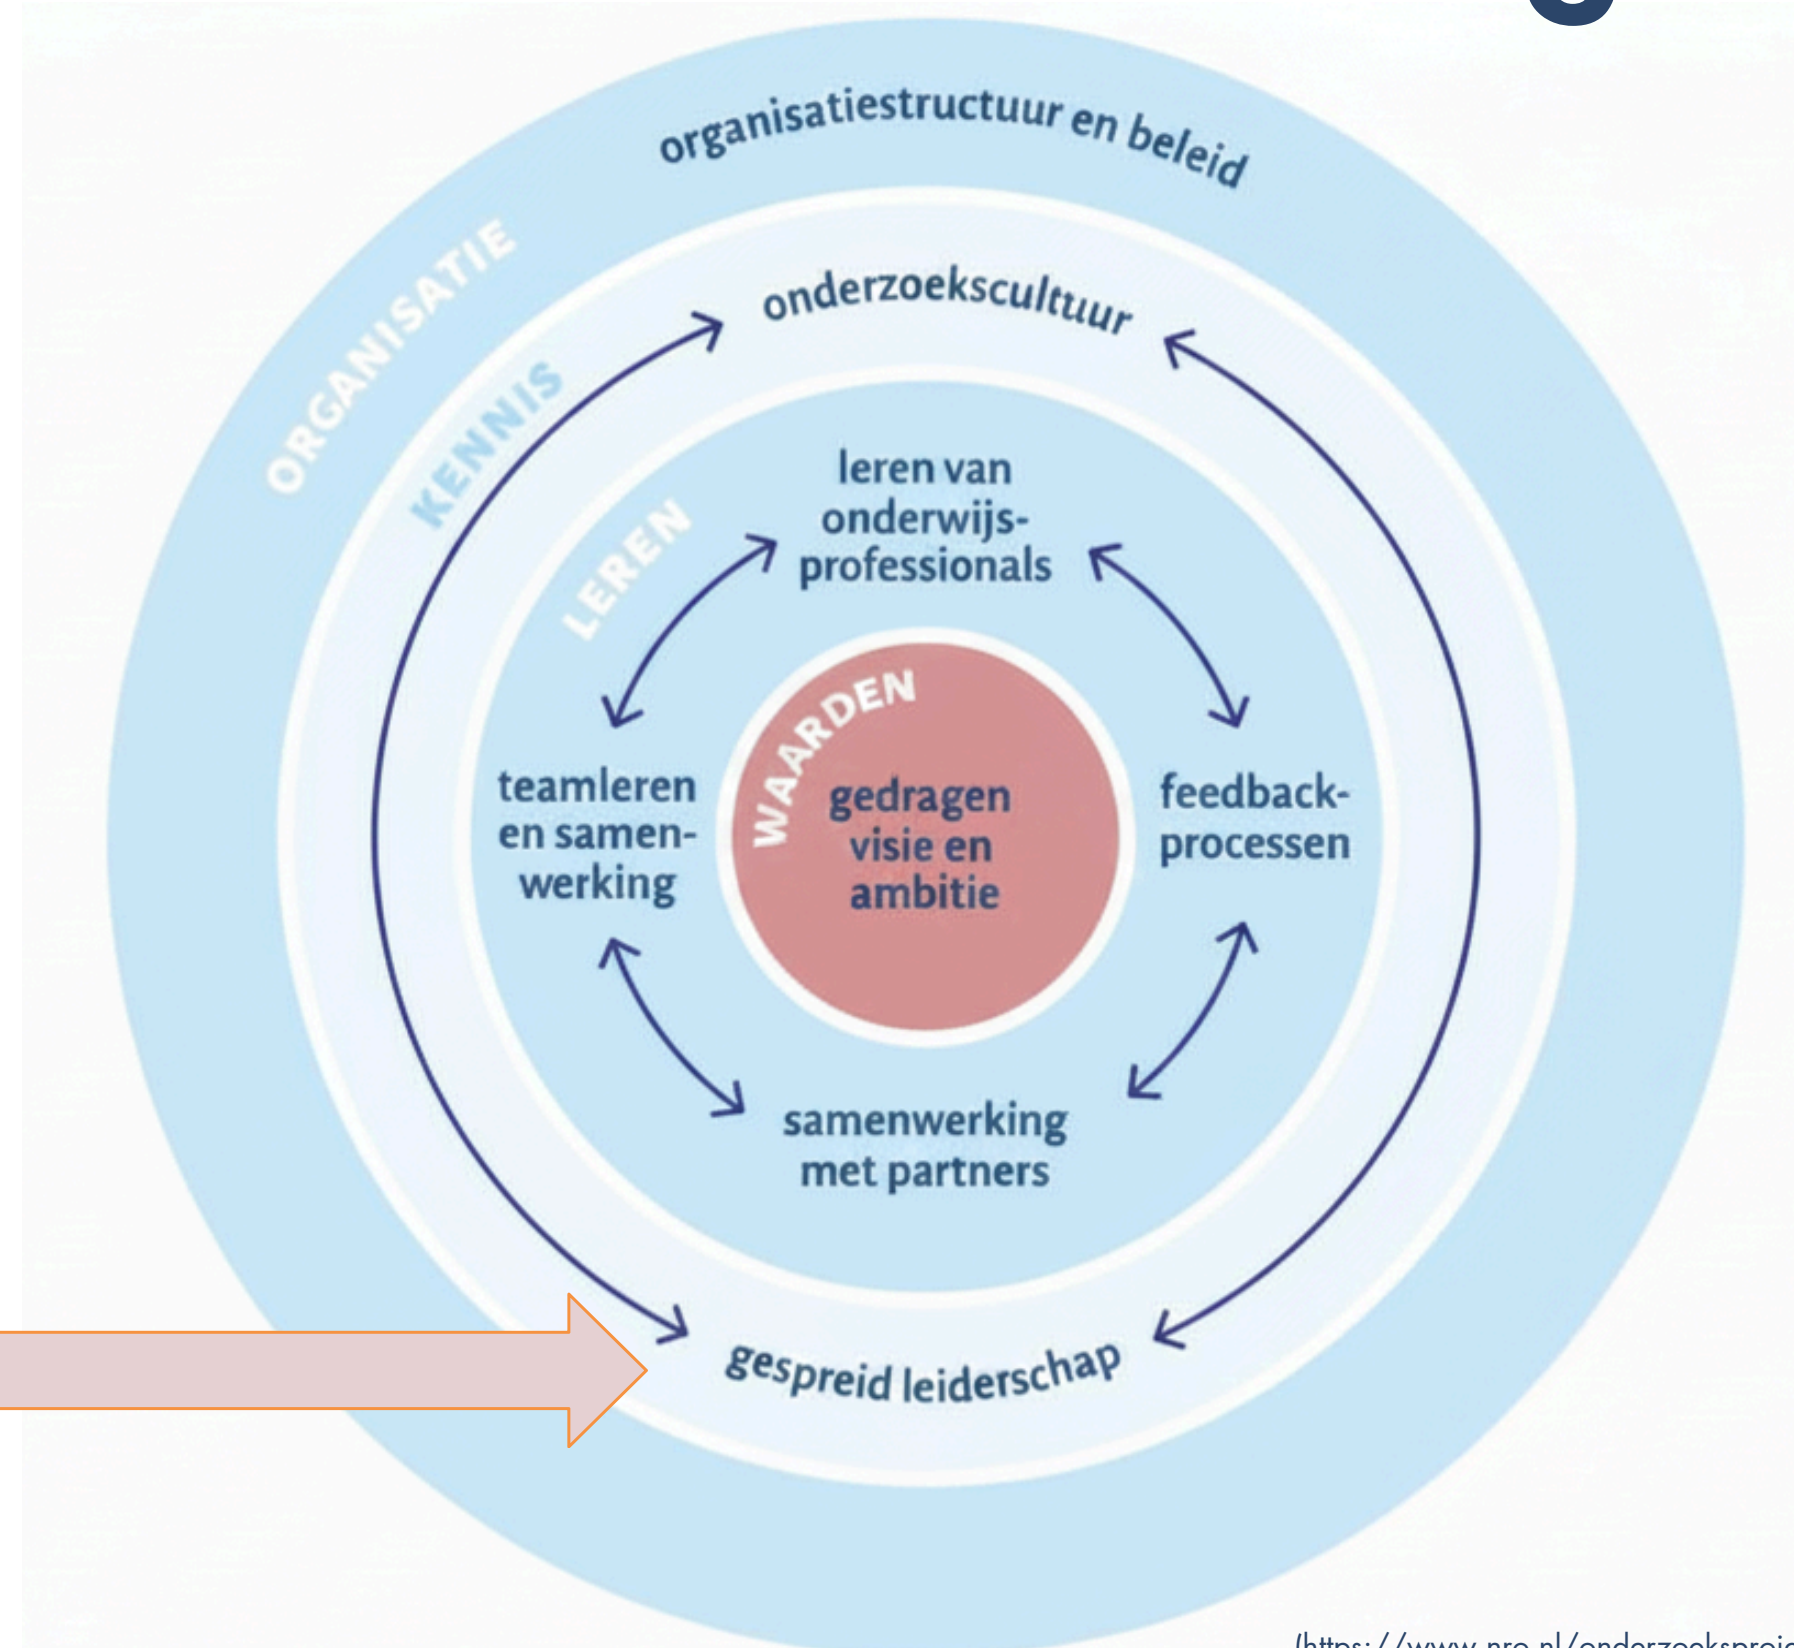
organisatiestructuur en beleid

ORGANISATIE

onderzoekscultuur

KENNIS

LEREN

leren van onderwijsprofessionals

WAARDEN

gedragen visie en ambitie

teamleren en samenwerking

feedbackprocessen

samenwerking met partners

gespreid leiderschap

(https://www.nro.nl/onderzoeksproje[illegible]